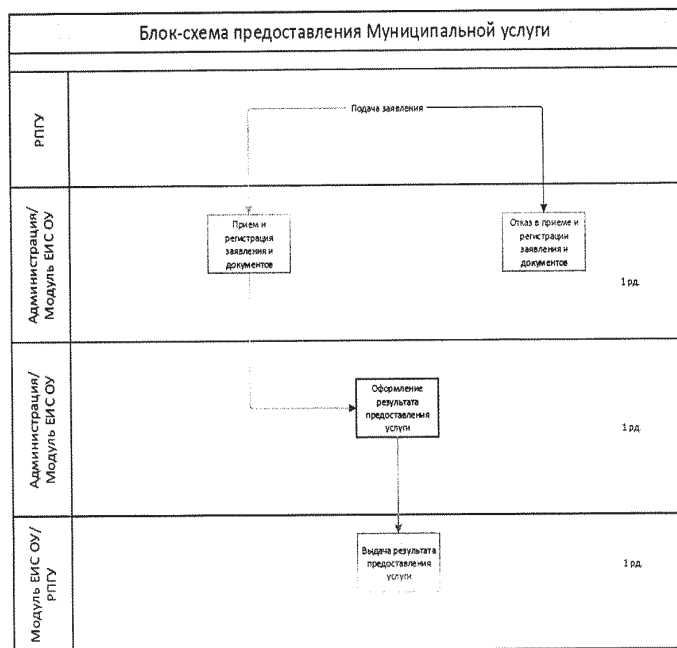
Блок-схема предоставления Муниципальной услуги

РПГУ

Подача заявления

Администрация/ Модуль ЕИС ОУ

Прием и регистрация заявления и документов

Отказ в приеме и регистрации заявления и документов

1 рд.

Администрация/ Модуль ЕИС ОУ

Оформление результата предоставления услуги

1 рд.

Модуль ЕИС ОУ/ РПГУ

Выдача результата предоставления услуги

1 рд.